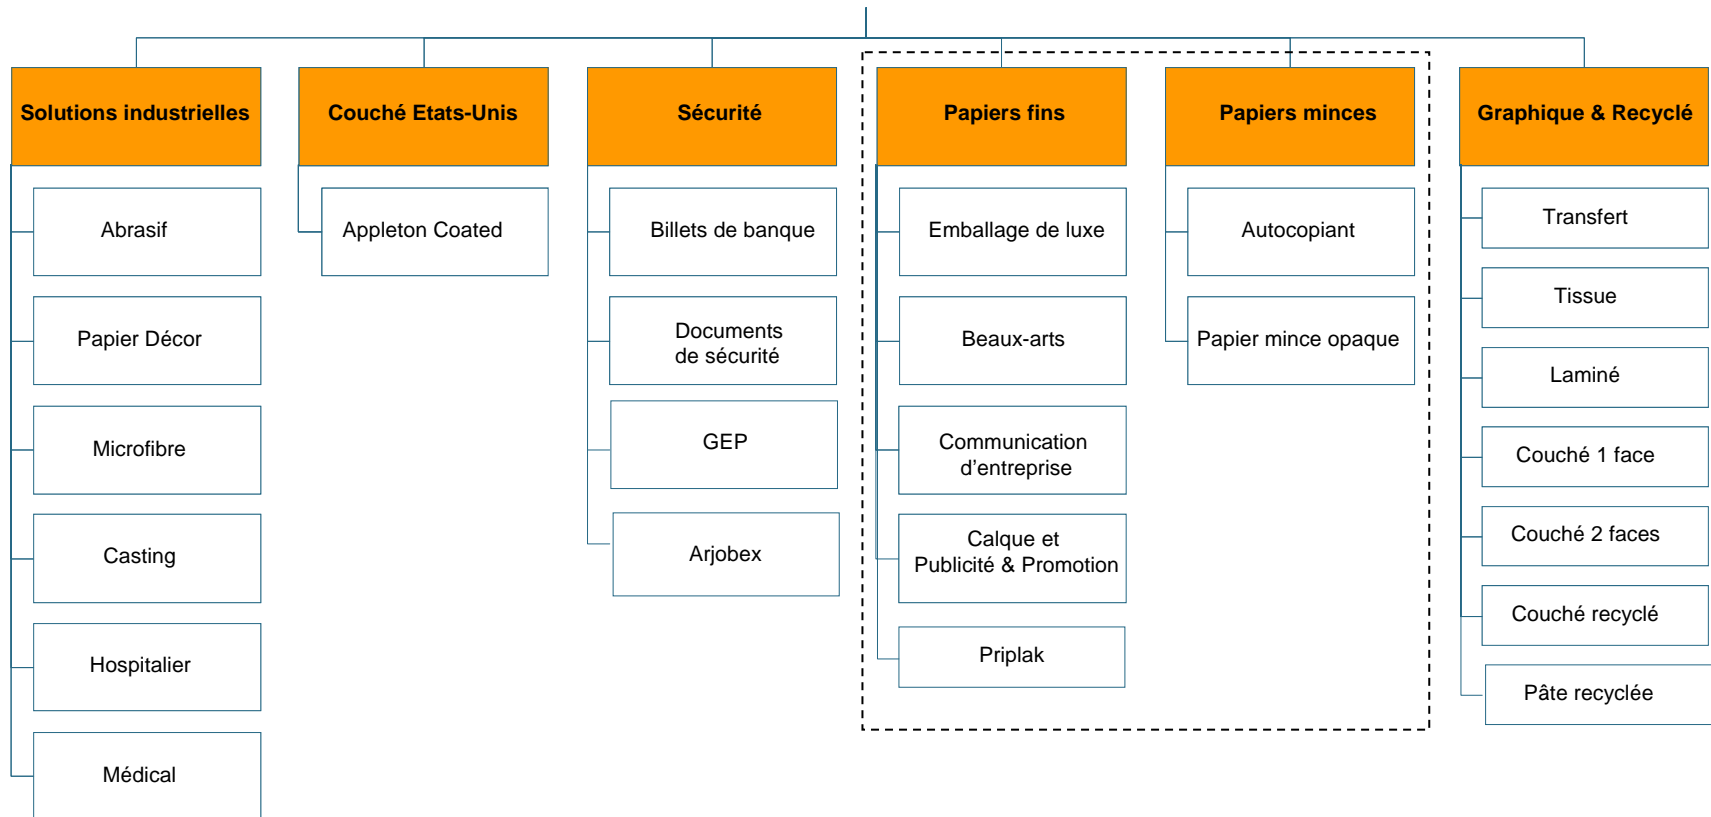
Solutions industrielles

Abrasif

Papier Décor

Microfibre

Casting

Hospitalier

Médical

Couché Etats-Unis

Appleton Coated

Sécurité

Billets de banque

Documents de sécurité

GEP

Arjobex

Papiers fins

Emballage de luxe

Beaux-arts

Communication d'entreprise

Calque et Publicité & Promotion

Priplak

Papiers minces

Autocopiant

Papier mince opaque

Graphique & Recyclé

Transfert

Tissue

Laminé

Couché 1 face

Couché 2 faces

Couché recyclé

Pâte recyclée